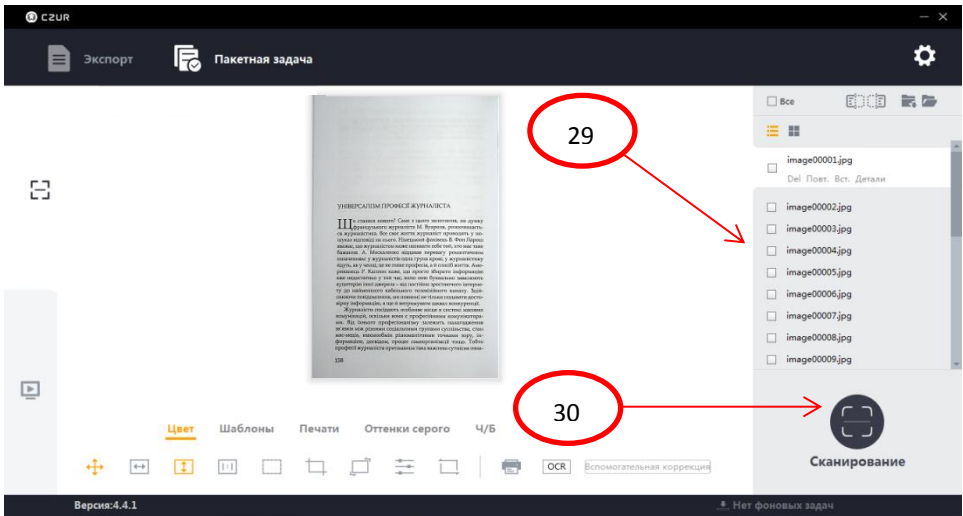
CZUR

Экспорт

Пакетная задача

Все

image00001.jpg

Del Повт. Вст. Детали

image00002.jpg

image00003.jpg

image00004.jpg

image00005.jpg

image00006.jpg

image00007.jpg

image00008.jpg

image00009.jpg

29

30

УНІВЕРСАЛІЗМ ПРОФЕСІЇ ЖУРНАЛІСТА

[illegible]

138

Цвет Шаблоны Печати Оттенки серого Ч/Б

OCR

Вспомогательная коррекция

Сканирование

Версия:4.4.1

Нет фоновых задач